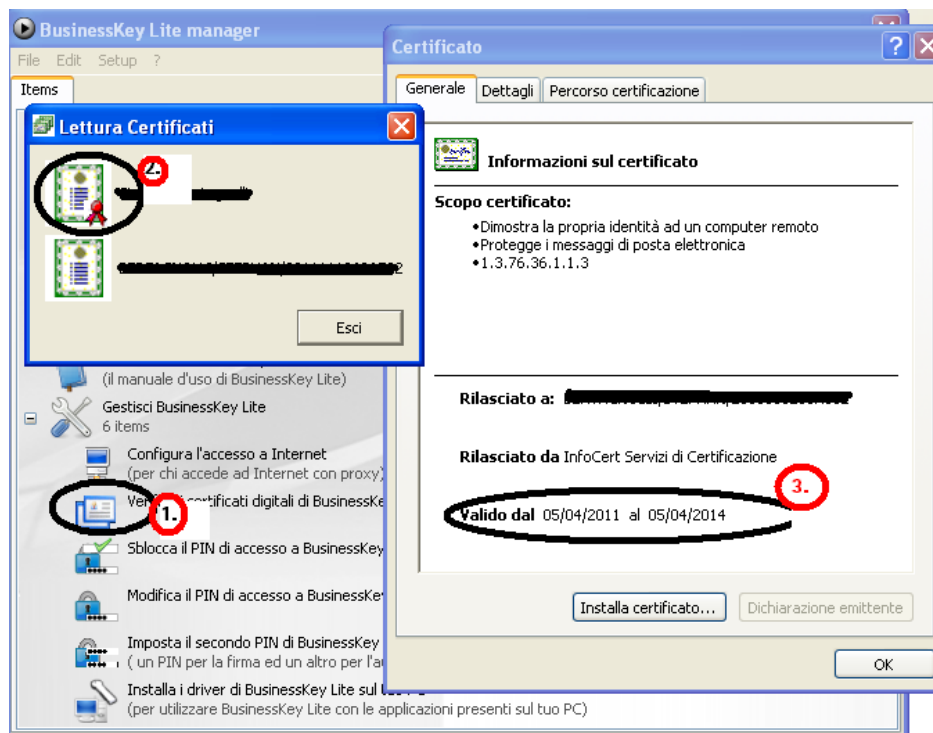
BusinessKey Lite manager

File Edit Setup ?

Items

Lettura Certificati

2.

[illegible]

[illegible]

Esci

(il manuale d'uso di BusinessKey Lite)

Gestisci BusinessKey Lite
6 items

Configura l'accesso a Internet
(per chi accede ad Internet con proxy)

Ve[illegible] certificati digitali di BusinessKe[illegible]

1.

Sblocca il PIN di accesso a BusinessKey

Modifica il PIN di accesso a BusinessKey

Imposta il secondo PIN di BusinessKey
( un PIN per la firma ed un altro per l'a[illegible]

Installa i driver di BusinessKey Lite sul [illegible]
(per utilizzare BusinessKey Lite con le applicazioni presenti sul tuo PC)

Certificato

Generale | Dettagli | Percorso certificazione

Informazioni sul certificato

Scopo certificato:

•Dimostra la propria identità ad un computer remoto
•Protegge i messaggi di posta elettronica
•1.3.76.36.1.1.3

Rilasciato a: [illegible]

Rilasciato da InfoCert Servizi di Certificazione

3.

Valido dal 05/04/2011 al 05/04/2014

Installa certificato...

Dichiarazione emittente

OK